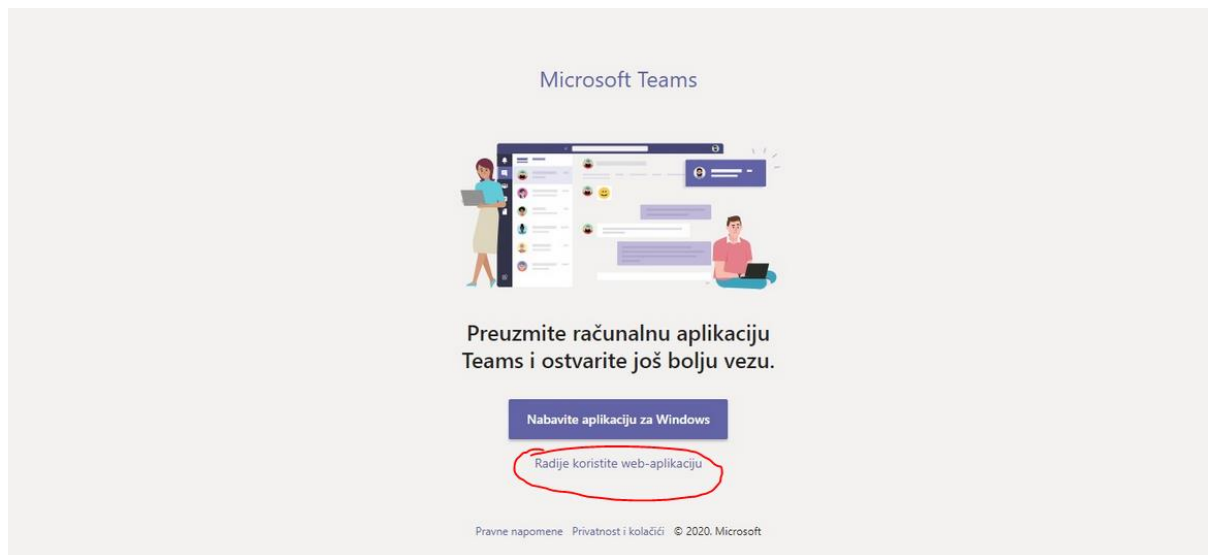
Microsoft Teams

Preuzmite računalnu aplikaciju Teams i ostvarite još bolju vezu.

Nabavite aplikaciju za Windows

Radije koristite web-aplikaciju

Pravne napomene Privatnost i kolačići © 2020. Microsoft